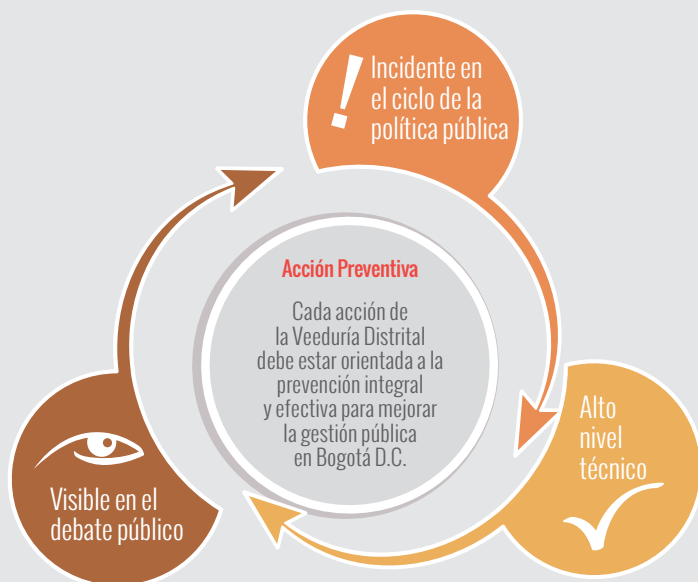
! Incidente en el ciclo de la política pública

Acción Preventiva

Cada acción de la Veeduría Distrital debe estar orientada a la prevención integral y efectiva para mejorar la gestión pública en Bogotá D.C.

Alto nivel técnico

Visible en el debate público